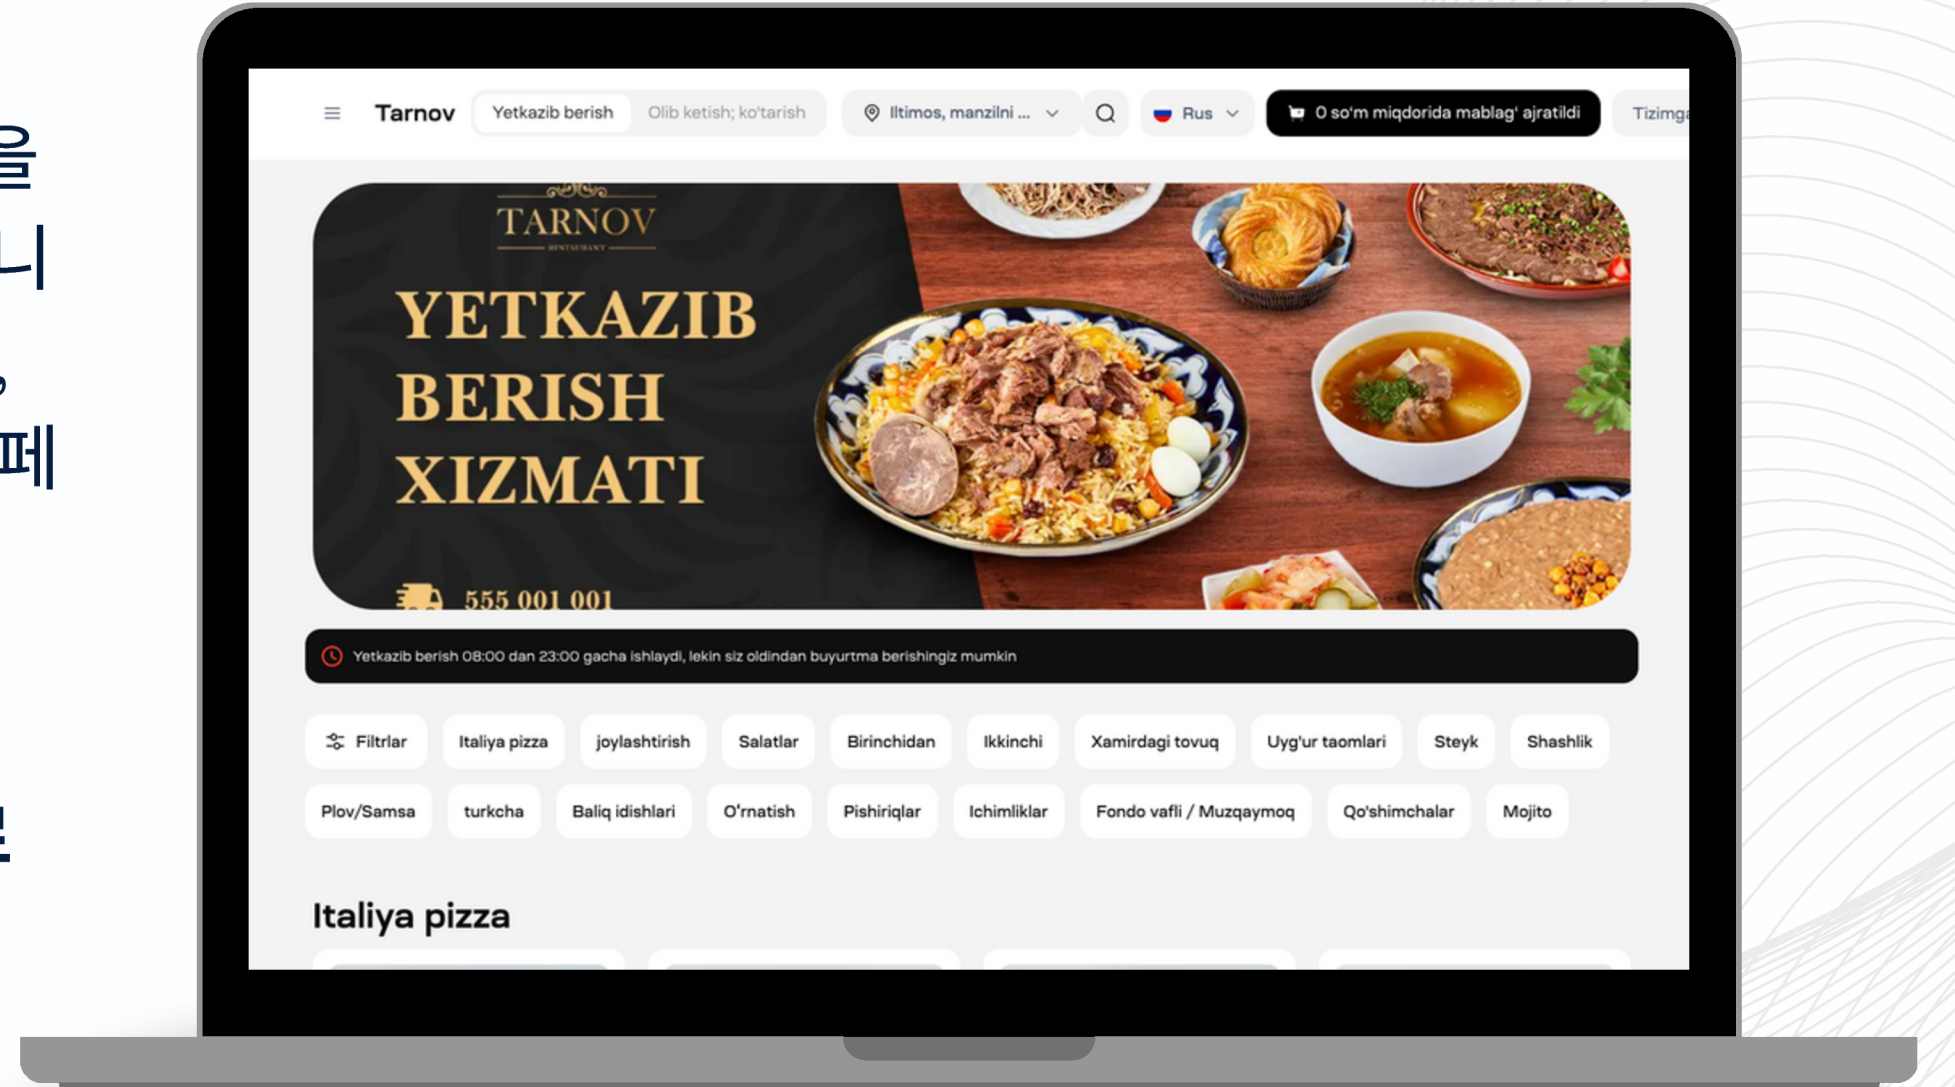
을
니
,
페
는

Tarnov
Yetkazib berish
Olib ketish; ko'tarish
Iltimos, manzilni ...
Rus
0 so'm miqdorida mablag' ajratildi
Tizimg

TARNOV
RESTAURANT
YETKAZIB BERISH XIZMATI
555 001 001

Yetkazib berish 08:00 dan 23:00 gacha ishlaydi, lekin siz oldindan buyurtma berishingiz mumkin

Filtrlar
Italiya pizza
joylashtirish
Salatlar
Birinchidan
Ikkinchi
Xamirdagi tovuq
Uyg'ur taomlari
Steyk
Shashlik
Plov/Samsa
turkcha
Baliq idishlari
O'rnatish
Pishiriqlar
Ichimliklar
Fondo vafli / Muzqaymoq
Qo'shimchalar
Mojito

Italiya pizza